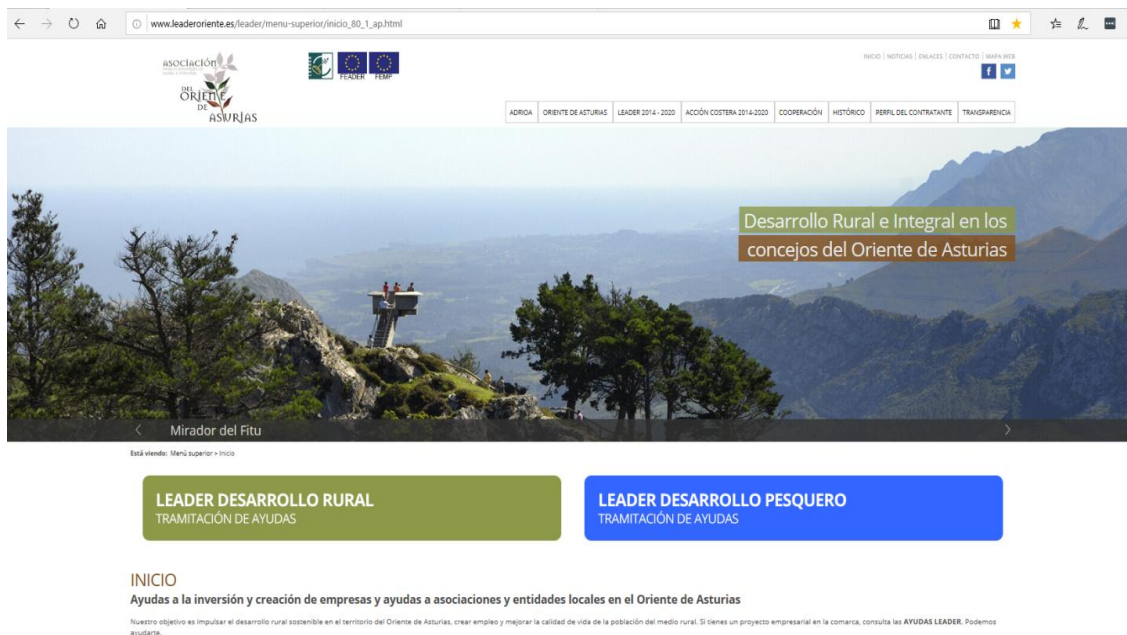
www.leaderoriente.es/leader/menu-superior/inicio_80_1_ap.html

ASOCIACIÓN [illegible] DEL ORIENTE DE ASTURIAS

FEADER FEMP

INICIO | NOTICIAS | ENLACES | CONTACTO | MAPA WEB

f

ADRIOA | ORIENTE DE ASTURIAS | LEADER 2014 - 2020 | ACCIÓN COSTERA 2014-2020 | COOPERACIÓN | HISTÓRICO | PERFIL DEL CONTRATANTE | TRANSPARENCIA

Desarrollo Rural e Integral en los concejos del Oriente de Asturias

<

Mirador del Fitu

>

Está viendo: Menú superior > Inicio

LEADER DESARROLLO RURAL
TRAMITACIÓN DE AYUDAS

LEADER DESARROLLO PESQUERO
TRAMITACIÓN DE AYUDAS

INICIO

Ayudas a la inversión y creación de empresas y ayudas a asociaciones y entidades locales en el Oriente de Asturias

Nuestro objetivo es impulsar el desarrollo rural sostenible en el territorio del Oriente de Asturias, crear empleo y mejorar la calidad de vida de la población del medio rural. Si tienes un proyecto empresarial en la comarca, consulta las AYUDAS LEADER. Podemos ayudarte.